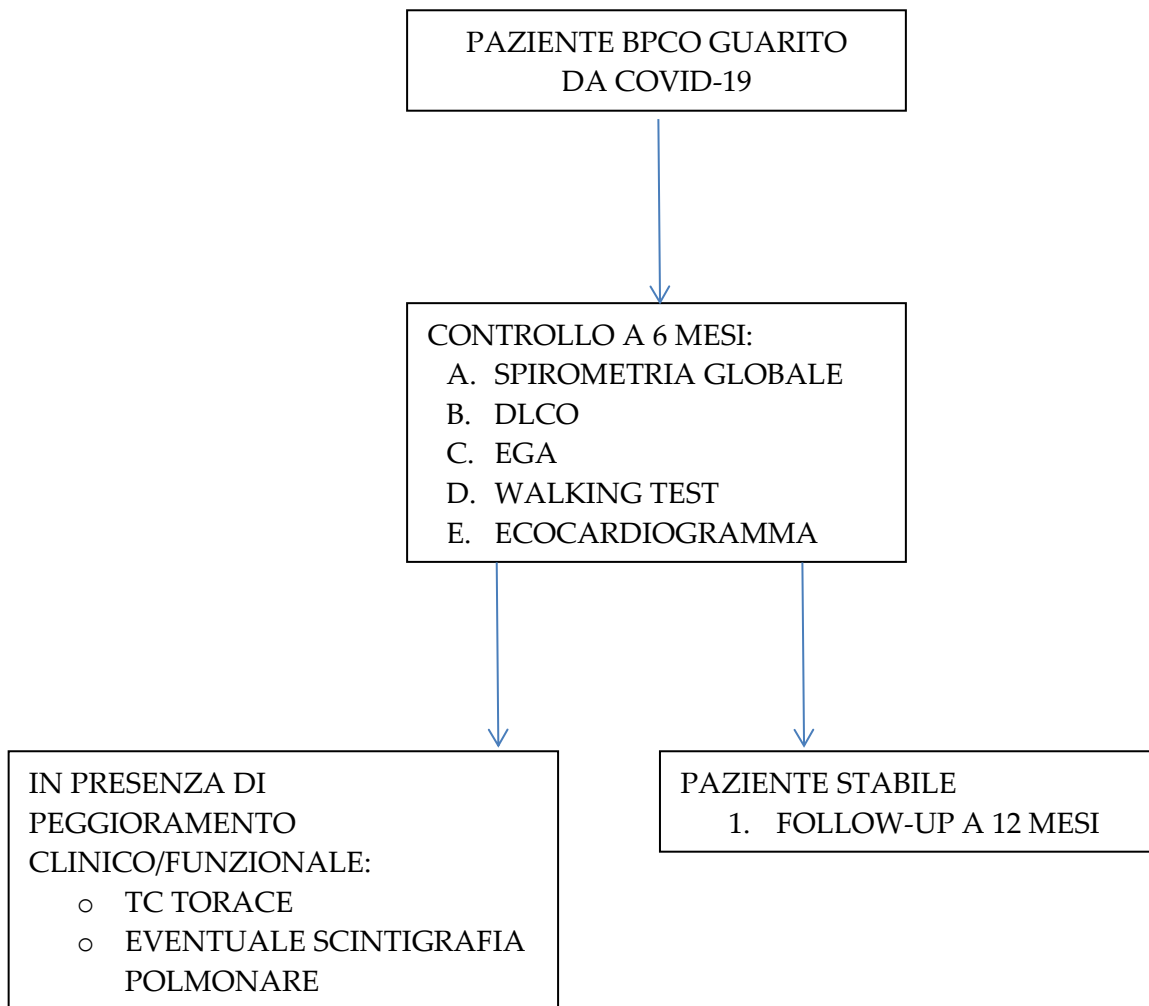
PAZIENTE BPCO GUARITO DA COVID-19

CONTROLLO A 6 MESI:
A. SPIROMETRIA GLOBALE
B. DLCO
C. EGA
D. WALKING TEST
E. ECOCARDIOGRAMMA

IN PRESENZA DI PEGGIORAMENTO CLINICO/FUNZIONALE:
o TC TORACE
o EVENTUALE SCINTIGRAFIA POLMONARE

PAZIENTE STABILE
1. FOLLOW-UP A 12 MESI